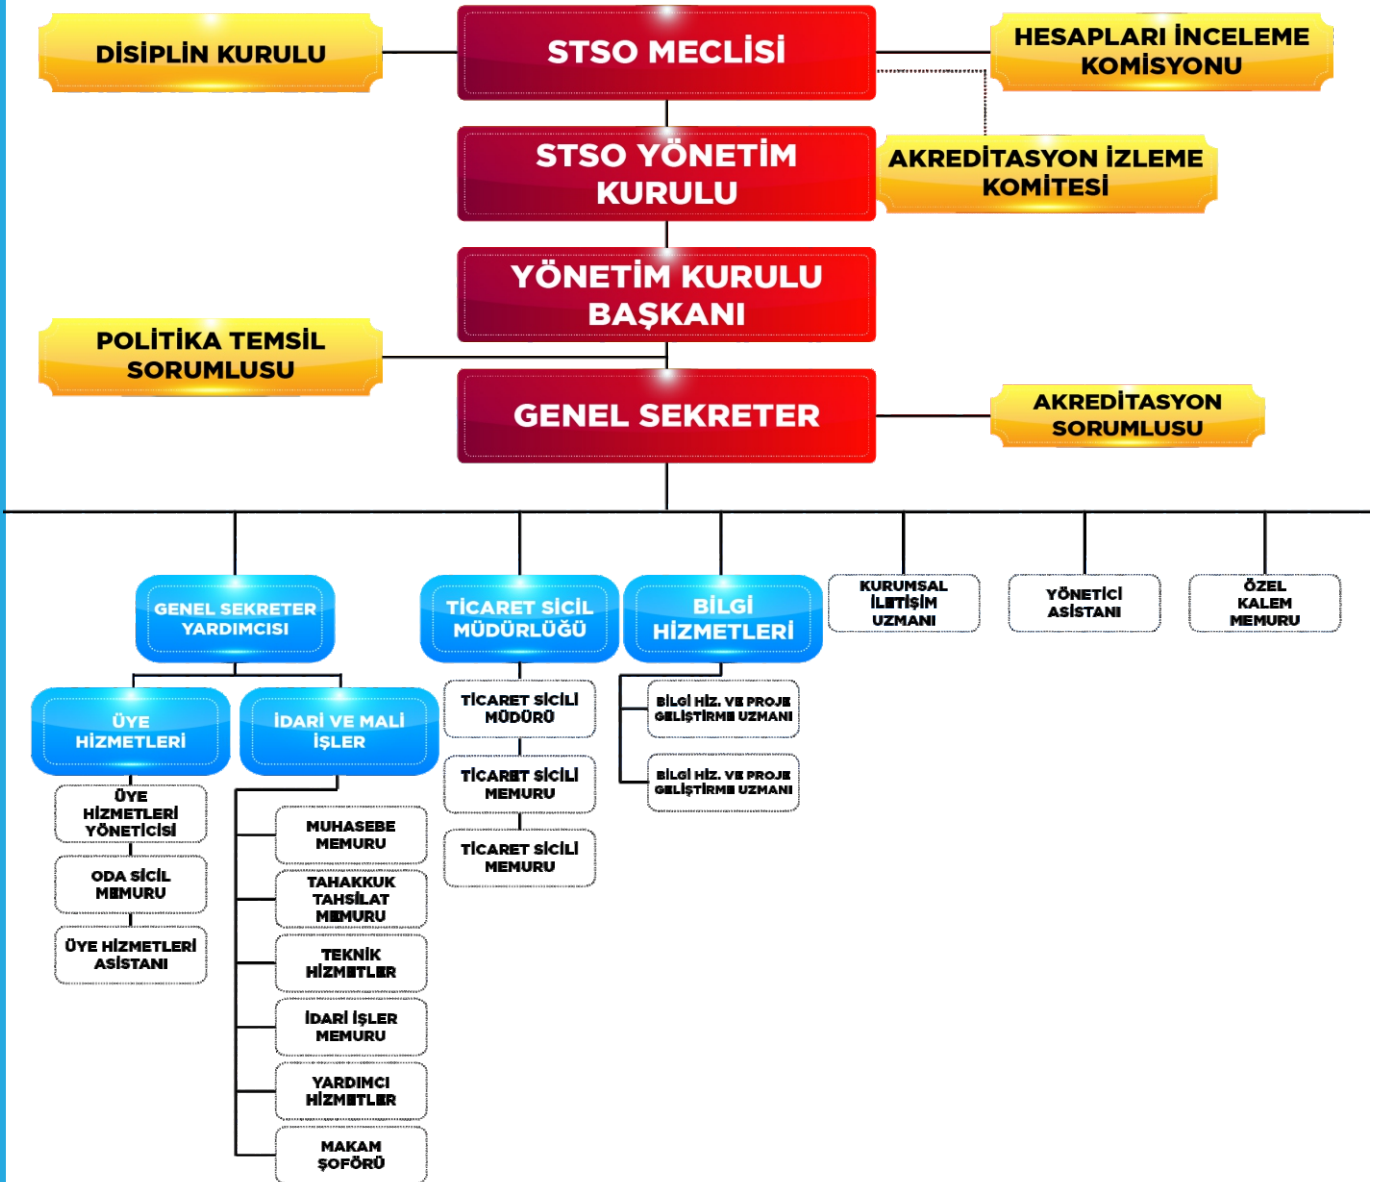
DİSİPLİN KURULU

STSO MECLİSİ

HESAPLARI İNCELEME KOMİSYONU

STSO YÖNETİM KURULU

AKREDİTASYON İZLEME KOMİTESİ

YÖNETİM KURULU BAŞKANI

POLİTİKA TEMSİL SORUMLUSU

GENEL SEKRETER

AKREDİTASYON SORUMLUSU

GENEL SEKRETER YARDIMCISI

TİCARET SİCİL MÜDÜRLÜĞÜ

BİLGİ HİZMETLERİ

KURUMSAL İLETİŞİM UZMANI

YÖNETİCİ ASİSTANI

ÖZEL KALEM MEMURU

ÜYE HİZMETLERİ

İDARİ VE MALİ İŞLER

TİCARET SİCİLİ MÜDÜRÜ

TİCARET SİCİLİ MEMURU

TİCARET SİCİLİ MEMURU

BİLGİ HİZ. VE PROJE GELİŞTİRME UZMANI

BİLGİ HİZ. VE PROJE GELİŞTİRME UZMANI

ÜYE HİZMETLERİ YÖNETİCİSİ

ODA SİCİL MEMURU

ÜYE HİZMETLERİ ASİSTANI

MUHASEBE MEMURU

TAHAKKUK TAHSİLAT MEMURU

TEKNİK HİZMETLER

İDARİ İŞLER MEMURU

YARDIMCI HİZMETLER

MAKAM ŞOFÖRÜ